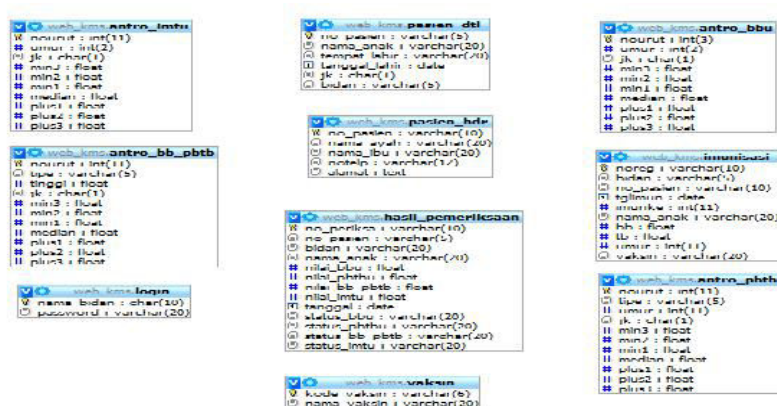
web_kms.antro_imtu
nourut : int(11)
umur : int(2)
jk : char(1)
min3 : float
min2 : float
min1 : float
median : float
plus1 : float
plus2 : float
plus3 : float

web_kms.pasien_dtl
no_pasien : varchar(5)
nama_anak : varchar(20)
tempat_lahir : varchar(20)
tanggal_lahir : date
jk : char(1)
bidan : varchar(5)

web_kms.antro_bbu
nourut : int(3)
umur : int(4)
jk : char(1)
min3 : float
min2 : float
min1 : float
median : float
plus1 : float
plus2 : float
plus3 : float

web_kms.pasien_hdr
no_pasien : varchar(10)
nama_ayah : varchar(20)
nama_ibu : varchar(20)
notelp : varchar(12)
alamat : text

web_kms.antro_bb_pbtb
nourut : int(11)
tpe : varchar(5)
tinggi : float
jk : char(1)
min3 : float
min2 : float
min1 : float
median : float
plus1 : float
plus2 : float
plus3 : float

web_kms.imunisasi
noreg : varchar(10)
bidan : varchar(5)
no_pasien : varchar(10)
tglimun : date
imunke : int(11)
nama_anak : varchar(20)
bb : float
tb : float
umur : int(11)
vaksin : varchar(20)

web_kms.hasil_pemeriksaan
no_periksa : varchar(10)
no_pasien : varchar(5)
bidan : varchar(20)
nama_anak : varchar(20)
nilai_bbu : float
nilai_pbtbu : float
nilai_bb_pbtb : float
nilai_imtu : float
tanggal : date
status_bbu : varchar(20)
status_pbtbu : varchar(20)
status_bb_pbtb : varchar(20)
status_imtu : varchar(20)

web_kms.login
nama_bidan : char(10)
password : varchar(20)

web_kms.antro_pbth
nourut : int(11)
tpe : varchar(5)
umur : int(11)
jk : char(1)
min3 : float
min2 : float
min1 : float
median : float
plus1 : float
plus2 : float
plus3 : float

web_kms.vaksin
kode_vaksin : varchar(5)
nama_vaksin : varchar(20)